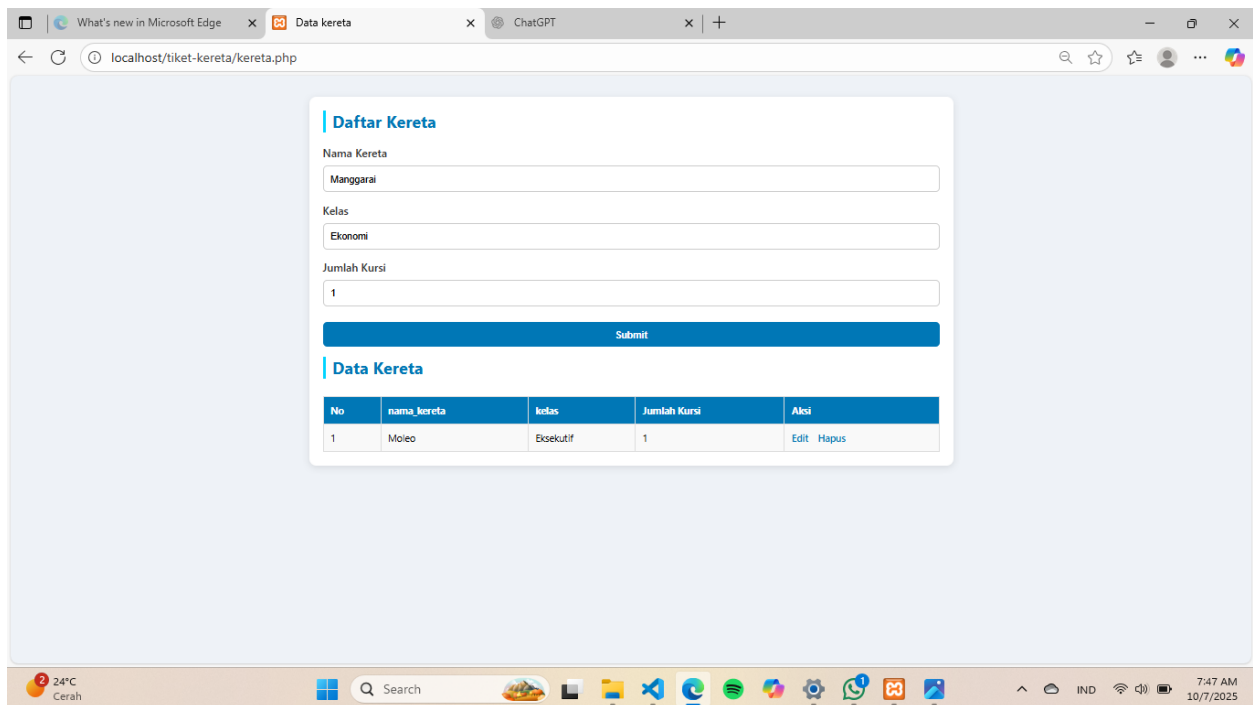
What's new in Microsoft Edge
Data kereta
ChatGPT
localhost/tiket-kereta/kereta.php

Daftar Kereta

Nama Kereta
Manggarai
Kelas
Ekonomi
Jumlah Kursi
1
Submit

Data Kereta

| No | nama_kereta | kelas | Jumlah Kursi | Aksi |
|---|---|---|---|---|
| 1 | Moleo | Eksekutif | 1 | Edit Hapus |

2 24°C Cerah
Search
1
IND
7:47 AM 10/7/2025